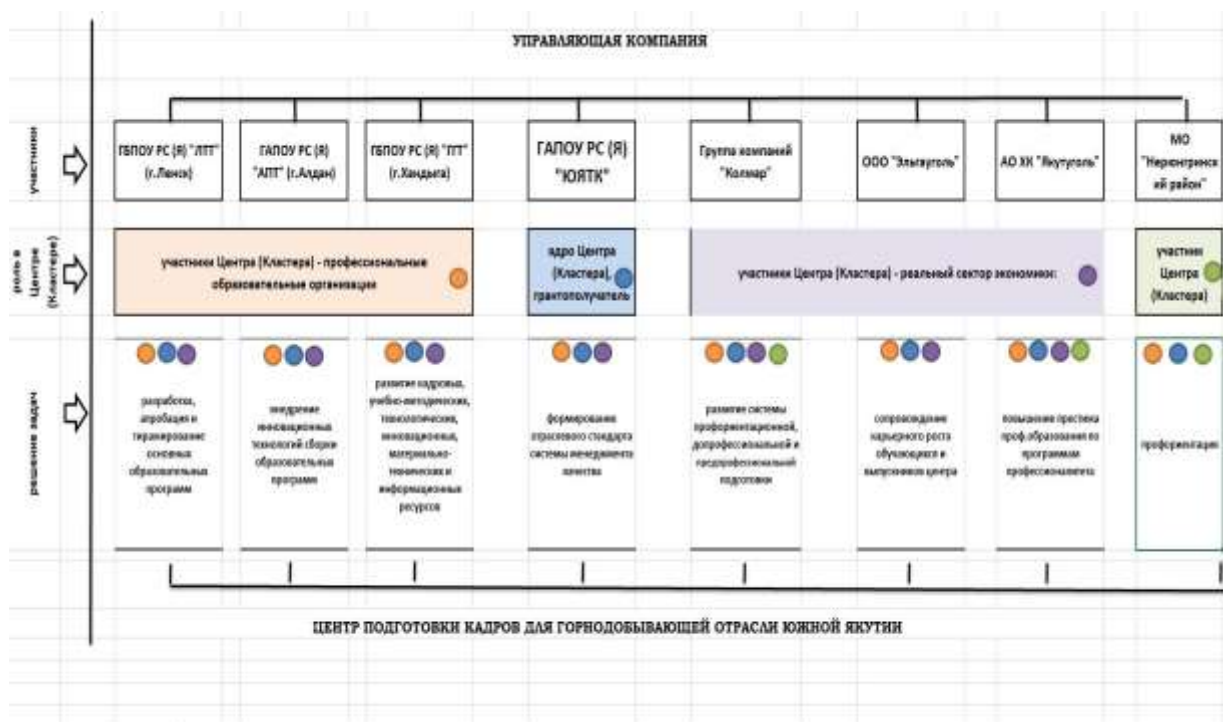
УПРАВЛЯЮЩАЯ КОМПАНИЯ

участники

ГБПОУ РС (Я) "ЛТТ" (г.Ленск)

ГАПОУ РС (Я) "АПТ" (г.Алдан)

ГБПОУ РС (Я) "ПТ" (г.Хандыга)

ГАПОУ РС (Я) "ЮЯТК"

Группа компаний "Колмар"

ООО "Эльгауголь"

АО ХК "Якутуголь"

МО "Нерюнгринский район"

роль в Центре (Кластере)

участники Центра (Кластера) - профессиональные образовательные организации

ядро Центра (Кластера), грантополучатель

участники Центра (Кластера) - реальный сектор экономики:

участник Центра (Кластера)

решение задач

разработка, апробация и тиражирование основных образовательных программ

внедрение инновационных технологий сборки образовательных программ

развитие кадровых, учебно-методических, технологических, инновационных, материально-технических и информационных ресурсов

формирование отраслевого стандарта системы менеджмента качества

развитие системы профориентационной, допрофессиональной и предпрофессиональной подготовки

сопровождение карьерного роста обучающихся и выпускников центра

повышение престижа проф.образования по программам профессионалитета

профориентация

ЦЕНТР ПОДГОТОВКИ КАДРОВ ДЛЯ ГОРНОДОБЫВАЮЩЕЙ ОТРАСЛИ ЮЖНОЙ ЯКУТИИ